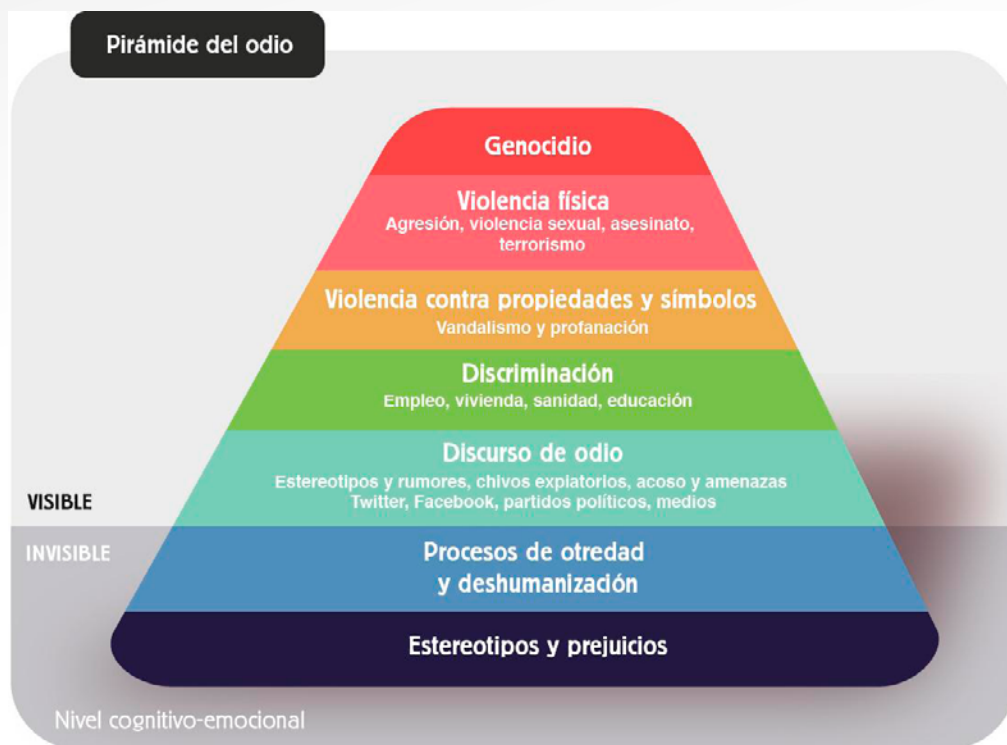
Pirámide del odio

Genocidio

Violencia física
Agresión, violencia sexual, asesinato, terrorismo

Violencia contra propiedades y símbolos
Vandalismo y profanación

Discriminación
Empleo, vivienda, sanidad, educación

Discurso de odio
Estereotipos y rumores, chivos expiatorios, acoso y amenazas
Twitter, Facebook, partidos políticos, medios

VISIBLE

INVISIBLE

Procesos de otredad y deshumanización

Estereotipos y prejuicios

Nivel cognitivo-emocional